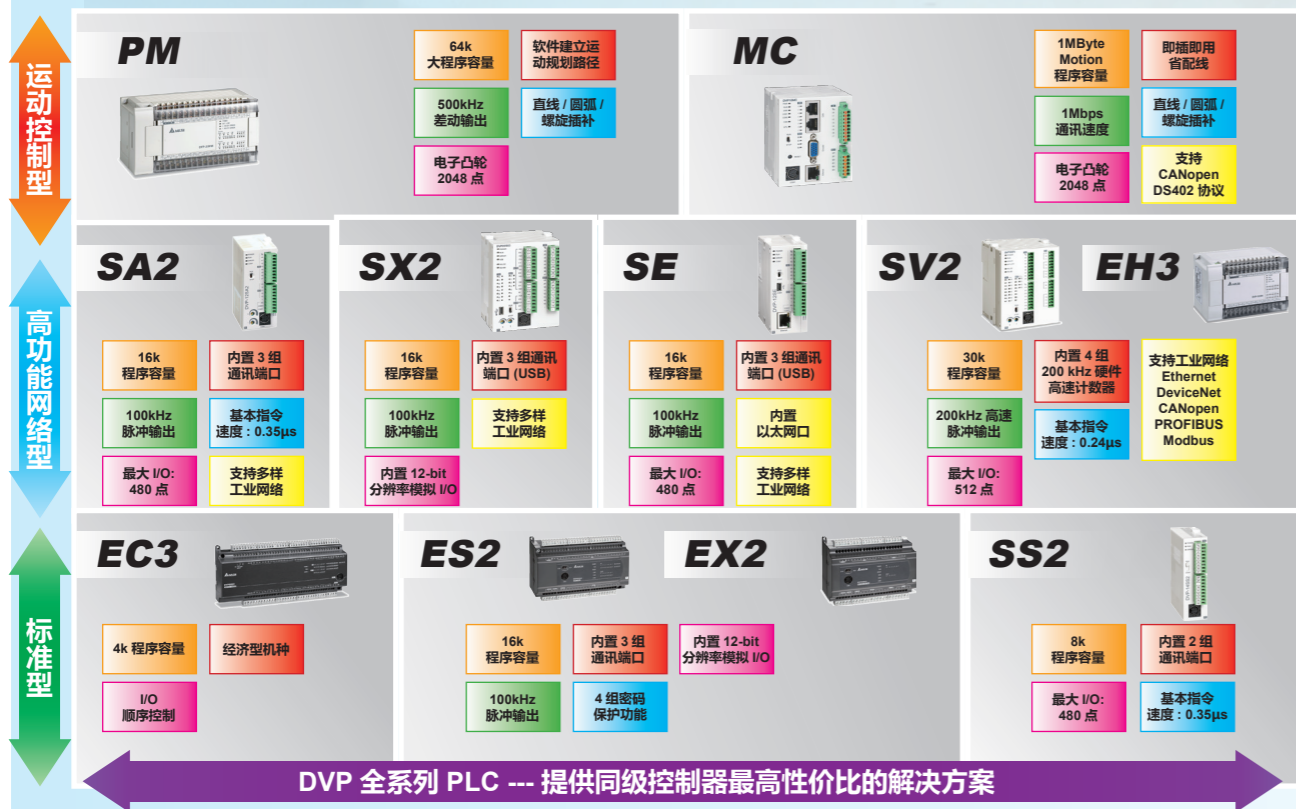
运动控制型

PM

64k 大程序容量

软件建立运动规划路径

500kHz 差动输出

直线 / 圆弧 / 螺旋插补

电子凸轮 2048 点

MC

1MByte Motion 程序容量

即插即用省配线

1Mbps 通讯速度

直线 / 圆弧 / 螺旋插补

电子凸轮 2048 点

支持 CANopen DS402 协议

高功能网络型

SA2

16k 程序容量

内置 3 组通讯端口

100kHz 脉冲输出

基本指令速度：0.35μs

最大 I/O: 480 点

支持多样工业网络

SX2

16k 程序容量

内置 3 组通讯端口 (USB)

100kHz 脉冲输出

支持多样工业网络

内置 12-bit 分辨率模拟 I/O

SE

16k 程序容量

内置 3 组通讯端口 (USB)

100kHz 脉冲输出

内置以太网口

最大 I/O: 480 点

支持多样工业网络

SV2

EH3

30k 程序容量

内置 4 组 200 kHz 硬件高速计数器

支持工业网络 Ethernet DeviceNet CANopen PROFIBUS Modbus

200kHz 高速脉冲输出

基本指令速度：0.24μs

最大 I/O: 512 点

标准型

EC3

4k 程序容量

经济型机种

I/O 顺序控制

ES2

EX2

16k 程序容量

内置 3 组通讯端口

内置 12-bit 分辨率模拟 I/O

100kHz 脉冲输出

4 组密码保护功能

SS2

8k 程序容量

内置 2 组通讯端口

最大 I/O: 480 点

基本指令速度：0.35μs

DVP 全系列 PLC --- 提供同级控制器最高性价比的解决方案